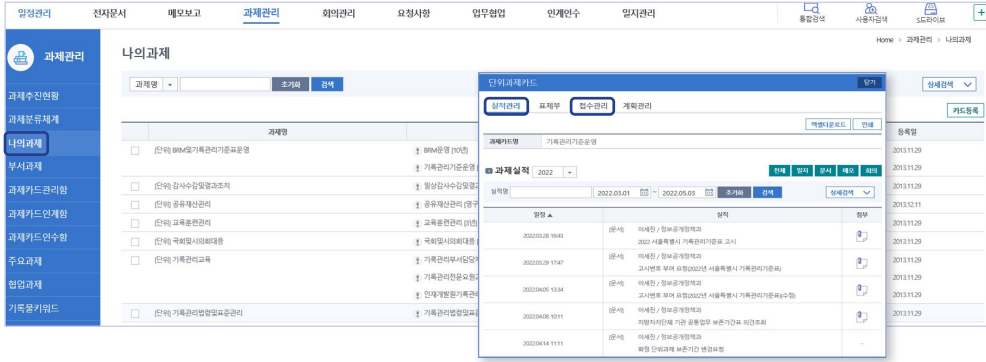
일정관리 전자문서 메모보고 과제관리 회의관리 요청사항 업무협업 인계인수 일지관리

통합검색 사용자검색 S드라이브 +

과제관리

과제추진현황
과제분류체계
나의과제
부서과제
과제카드관리함
과제카드인계함
과제카드인수함
주요과제
협업과제
기록물키워드

나의과제

Home > 과제관리 > 나의과제

과제명 초기화 검색

상세검색

카드등록

| | 과제명 | | 등록일 |
|---|---|---|---|
| | [단위] BRM및기록관리기준표운영 | BRM운영 [101천] | 2013.11.29 |
| | | 기록관리기준운영 | 2013.11.29 |
| | [단위] 감사수감및결과조치 | 월상감사수감및결과 | 2013.11.29 |
| | [단위] 공유재산관리 | 공유재산관리 [명구] | 2013.12.11 |
| | [단위] 교육훈련관리 | 교육훈련관리 [3천] | 2013.11.29 |
| | [단위] 국회및시의회대응 | 국회및시의회대응 | 2013.11.29 |
| | [단위] 기록관리교육 | 기록관리부서담당 | 2013.11.29 |
| | | 기록관리전문요원 | 2013.11.29 |
| | | 인재개발원기록관리 | 2013.11.29 |
| | [단위] 기록관리법령및표준관리 | 기록관리법령및표 | 2013.11.29 |

단위과제카드 닫기

실적관리 표제부 접수관리 계획관리

엑셀다운로드 인쇄

과제카드명 기록관리기준운영

과제실적 2022

전체 일지 문서 메모 회의

실적명 2022.03.01 ~ 2022.05.03 초기화 검색 상세검색

| 일정 ▲ | 실적 | 첨부 |
|---|---|---|
| 2022.03.28 16:43 | (문서) 이세진 / 정보공개정책과 2022 서울특별시 기록관리기준표 고시 | |
| 2022.03.29 17:47 | (문서) 이세진 / 정보공개정책과 고시번호 부여 요청(2022년 서울특별시 기록관리기준표) | |
| 2022.04.05 13:34 | (문서) 이세진 / 정보공개정책과 고시번호 부여 요청(2022년 서울특별시 기록관리기준표(수정)) | |
| 2022.04.08 10:11 | (문서) 이세진 / 정보공개정책과 지방자치단체 기관 공통업무 보존기간표 의견조회 | |
| 2022.04.14 11:11 | (문서) 이세진 / 정보공개정책과 확정 단위과제 보존기간 변경요청 | - |